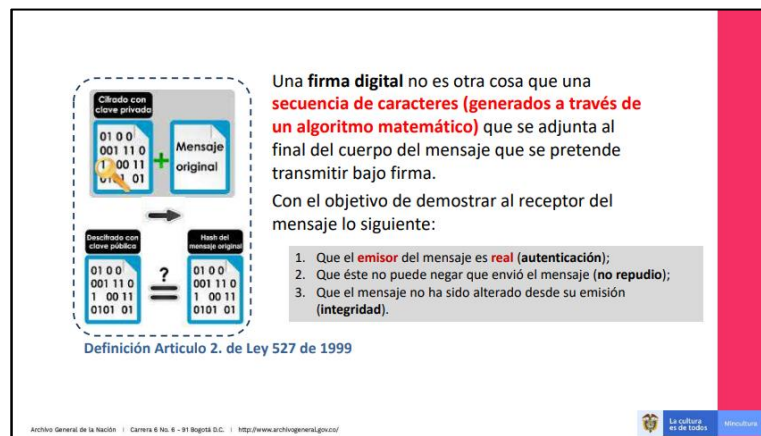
Cifrado con clave privada

01 0 0
001 11 0
1 00 11
01 01

Mensaje original

Descifrado con clave pública

01 0 0
001 11 0
1 00 11
0101 01

?

Hash del mensaje original

01 0 0
001 11 0
1 00 11
0101 01

Una **firma digital** no es otra cosa que una **secuencia de caracteres (generados a través de un algoritmo matemático)** que se adjunta al final del cuerpo del mensaje que se pretende transmitir bajo firma.

Con el objetivo de demostrar al receptor del mensaje lo siguiente:

1. Que el **emisor** del mensaje es **real** (**autenticación**);
2. Que éste no puede negar que envió el mensaje (**no repudio**);
3. Que el mensaje no ha sido alterado desde su emisión (**integridad**).

Definición Articulo 2. de Ley 527 de 1999

Archivo General de la Nación | Carrera 6 No. 6 – 91 Bogotá D.C. | http://www.archivogeneral.gov.co/

La cultura es de todos

Mincultura